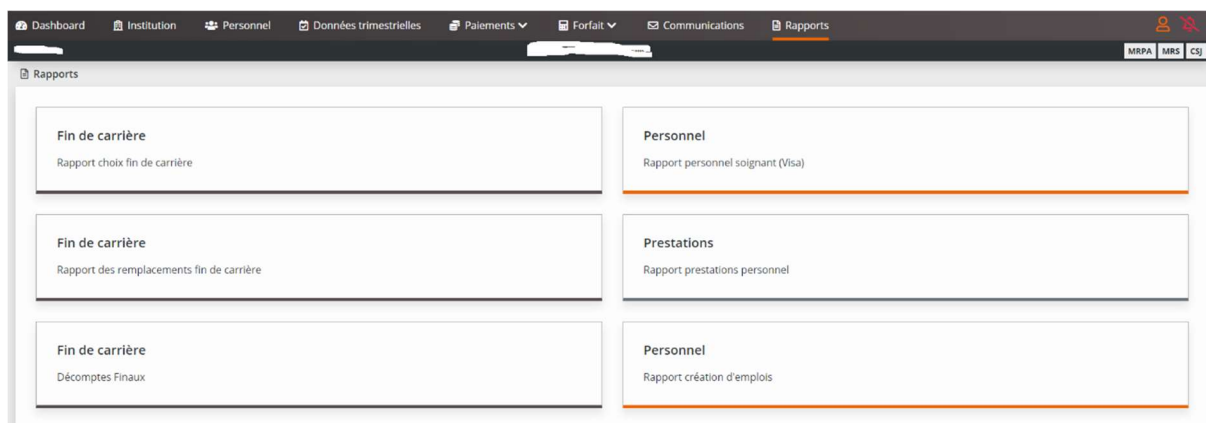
Dashboard Institution Personnel Données trimestrielles Paiements Forfait Communications Rapports

MRPA MRS CSJ

Rapports

Fin de carrière

Rapport choix fin de carrière

Personnel

Rapport personnel soignant (Visa)

Fin de carrière

Rapport des remplacements fin de carrière

Prestations

Rapport prestations personnel

Fin de carrière

Décomptes Finaux

Personnel

Rapport création d'emplois